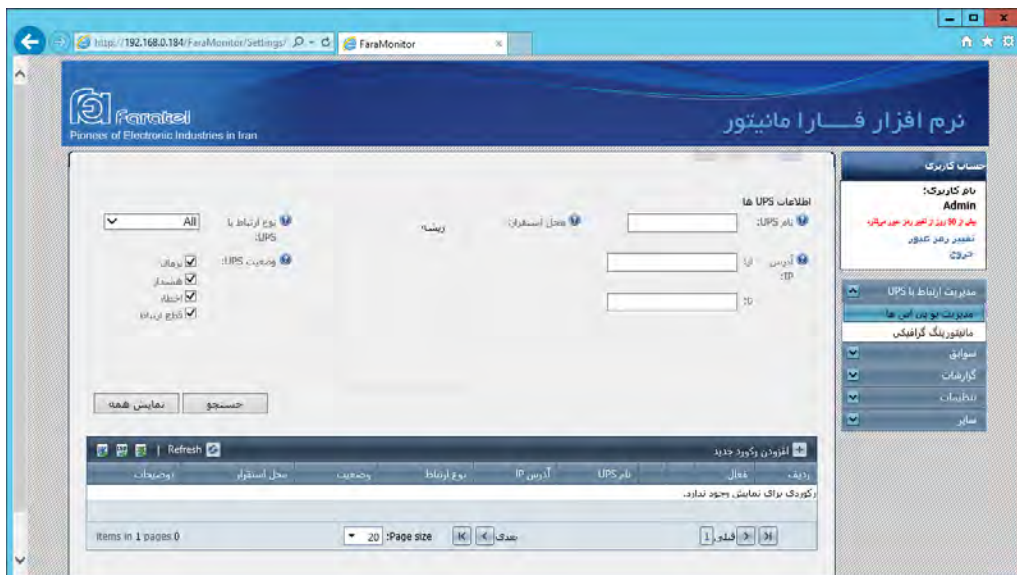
http://192.168.0.184/FaraMonitor/Settings/ FaraMonitor

Faratel
Pioneer of Electronic Industries in Iran

نرم افزار فـــارا مانیتور

حساب کاربری
نام کاربری:
Admin
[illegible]
تغییر رمز عبور
خروج

مدیریت ارتباط با UPS
مدیریت یو پی اس ها
مانیتورینگ گرافیکی
سوابق
گزارشات
تنظیمات
سایر

اطلاعات UPS ها
نام UPS:
محل استقرار:
ریشه
نوع ارتباط با UPS:
All
آدرس IP: از
تا:
وضعیت UPS:
نرمال
هشدار
خطا
قطع ارتباط

جستجو
نمایش همه

افزودن رکورد جدید
Refresh
ردیف | فعال | نام UPS | آدرس IP | نوع ارتباط | وضعیت | محل استقرار | توضیحات
رکوردی برای نمایش وجود ندارد.

قبلی 1 بعدی
20 :Page size
items in 1 pages 0